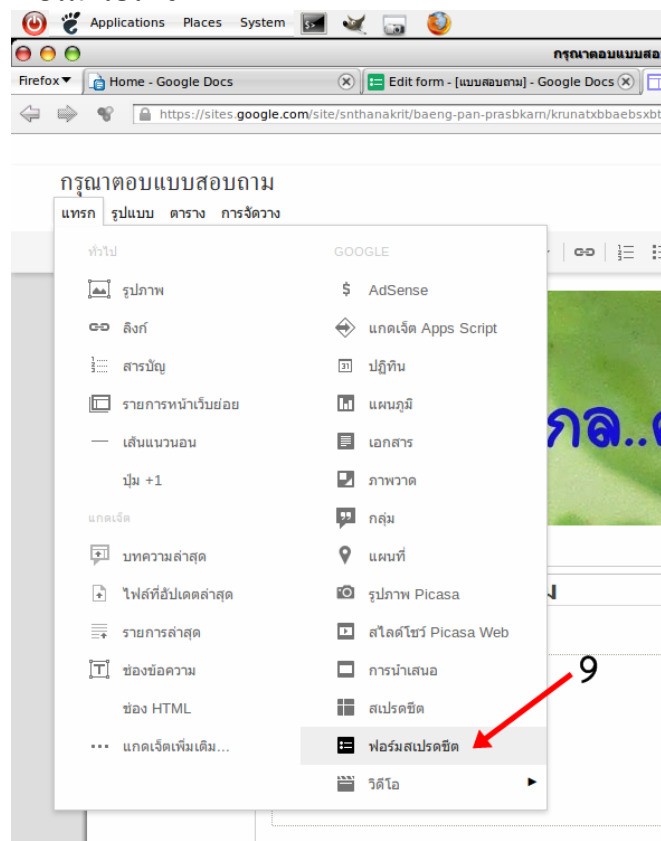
Applications Places System

กรุณาตอบแบบสอ

Firefox ▾ Home - Google Docs Edit form - [แบบสอบถาม] - Google Docs

https://sites.google.com/site/snthanakrit/baeng-pan-prasbkarn/krunatxbbaebsxbt

กรุณาตอบแบบสอบถาม

แทรก รูปแบบ ตาราง การจัดวาง

ทั่วไป

รูปภาพ

ลิงก์

สารบัญ

รายการหน้าเว็บย่อย

เส้นแนวนอน

ปุ่ม +1

แกดเจ็ต

บทความล่าสุด

ไฟล์ที่อัปเดตล่าสุด

รายการล่าสุด

ช่องข้อความ

ช่อง HTML

แกดเจ็ตเพิ่มเติม...

GOOGLE

AdSense

แกดเจ็ต Apps Script

ปฏิทิน

แผนภูมิ

เอกสาร

ภาพวาด

กลุ่ม

แผนที่

รูปภาพ Picasa

สไลด์โชว์ Picasa Web

การนำเสนอ

สเปรดชีต

ฟอร์มสเปรดชีต

วิดีโอ

9

กล..